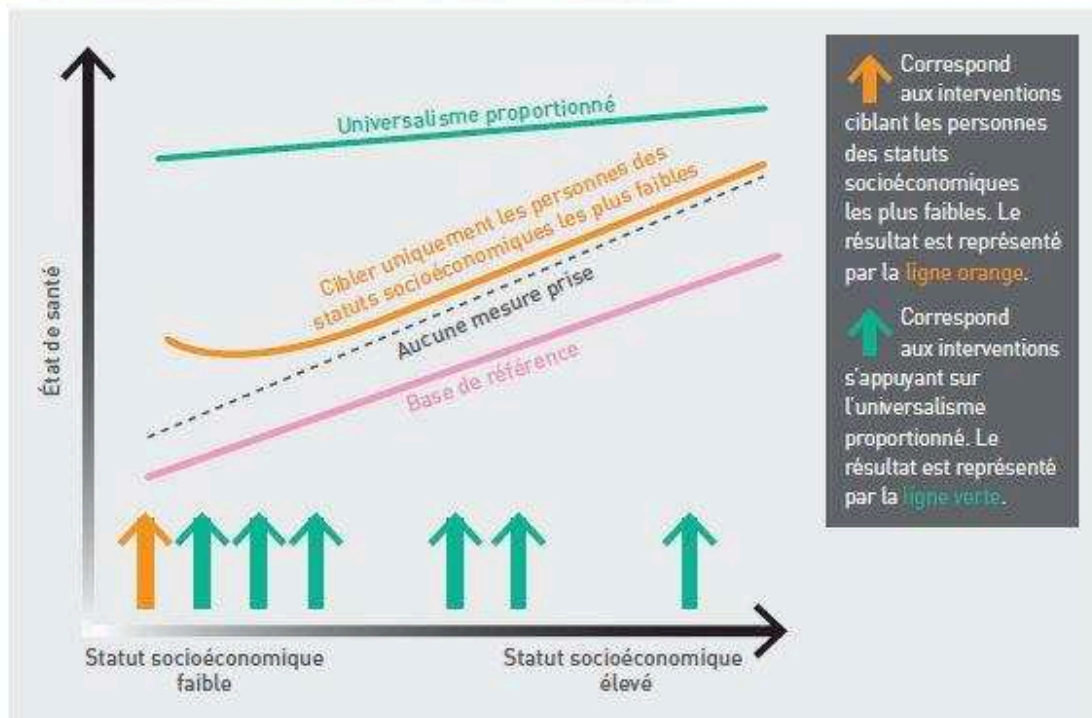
Universalisme proportionné

Cibler uniquement les personnes des statuts socioéconomiques les plus faibles

Aucune mesure prise

Base de référence

État de santé

Statut socioéconomique faible

Statut socioéconomique élevé

Correspond aux interventions ciblant les personnes des statuts socioéconomiques les plus faibles. Le résultat est représenté par la ligne orange.

Correspond aux interventions s'appuyant sur l'universalisme proportionné. Le résultat est représenté par la ligne verte.